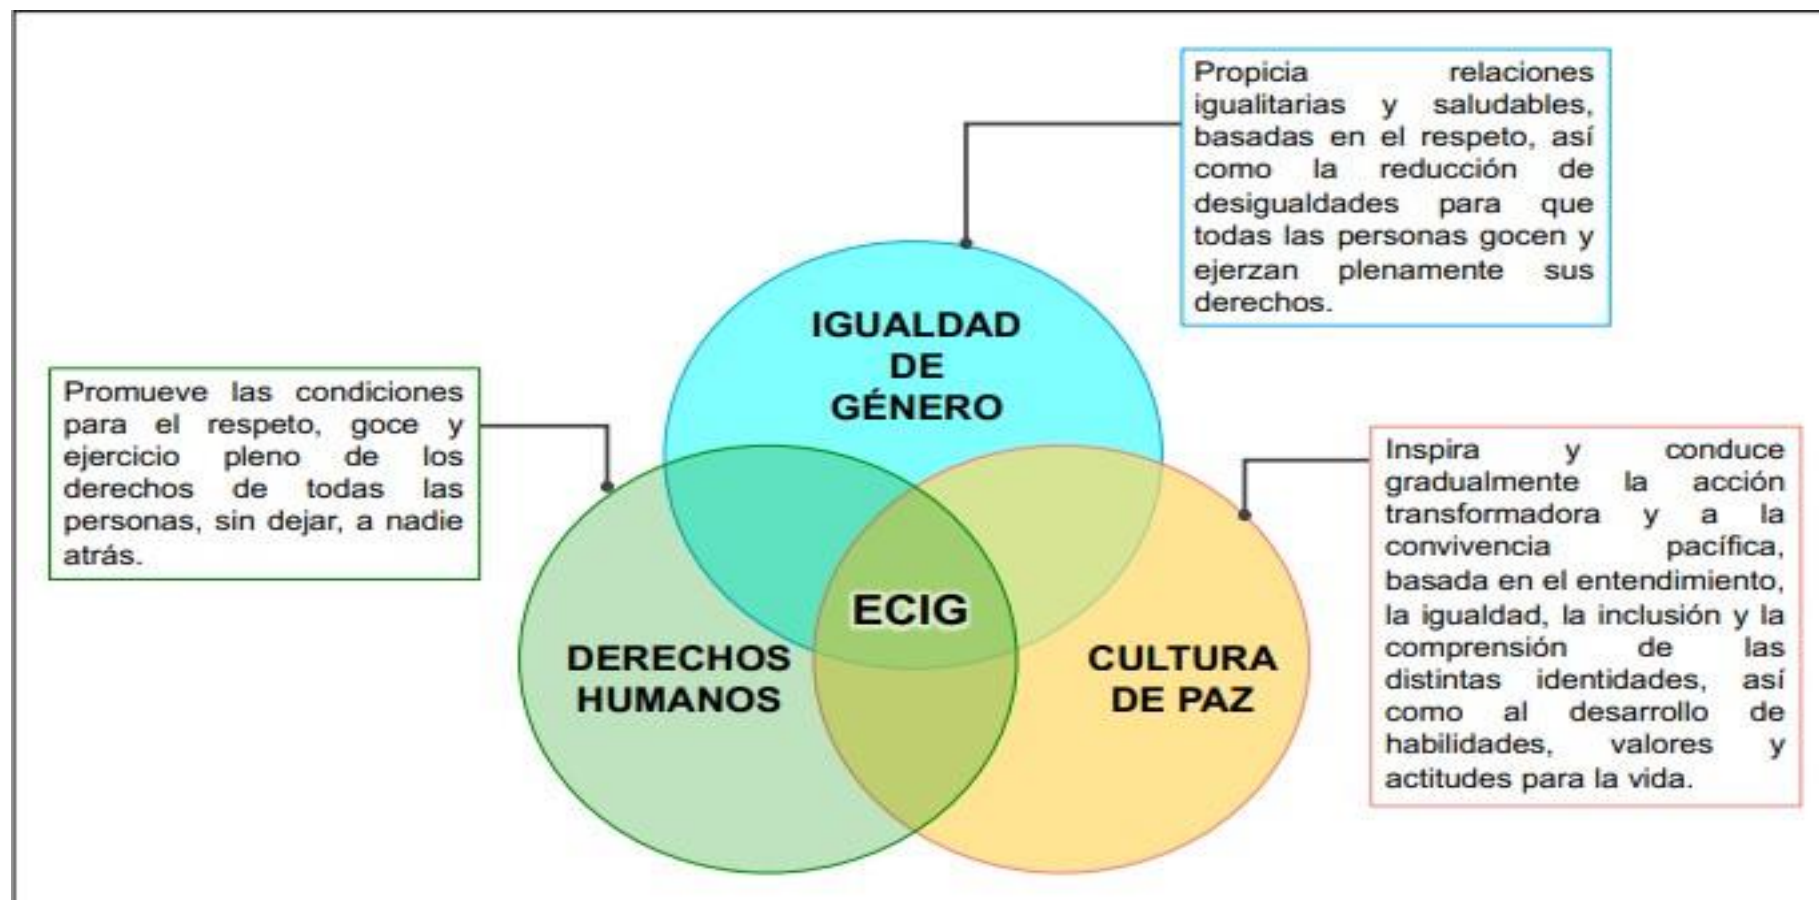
Propicia relaciones igualitarias y saludables, basadas en el respeto, así como la reducción de desigualdades para que todas las personas gocen y ejerzan plenamente sus derechos.

IGUALDAD DE GÉNERO

Promueve las condiciones para el respeto, goce y ejercicio pleno de los derechos de todas las personas, sin dejar, a nadie atrás.

ECIG

DERECHOS HUMANOS

CULTURA DE PAZ

Inspira y conduce gradualmente la acción transformadora y a la convivencia pacífica, basada en el entendimiento, la igualdad, la inclusión y la comprensión de las distintas identidades, así como al desarrollo de habilidades, valores y actitudes para la vida.